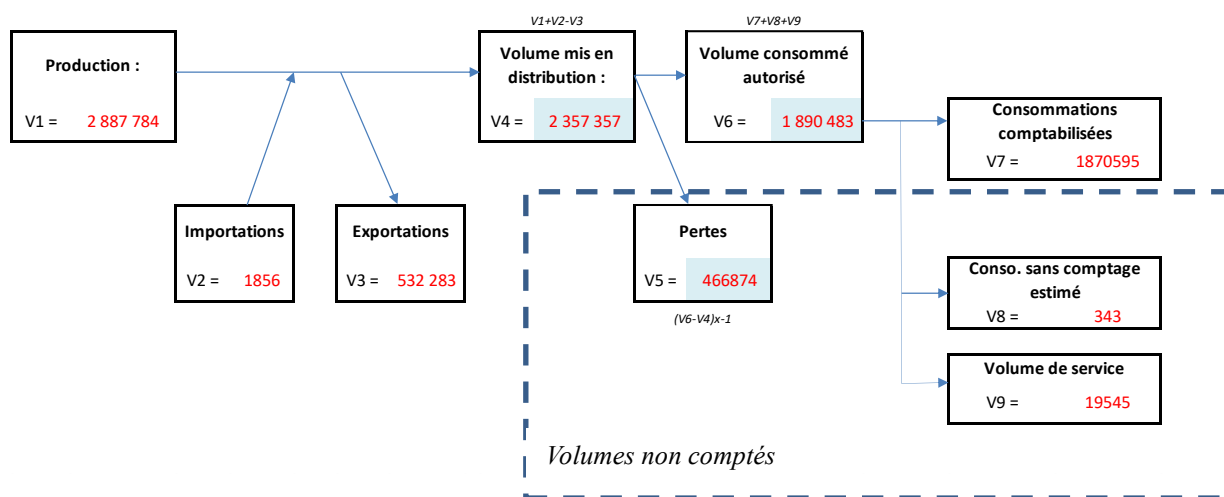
Production :

V1 = 2 887 784

V1+V2-V3

Volume mis en distribution :

V4 = 2 357 357

V7+V8+V9

Volume consommé autorisé

V6 = 1 890 483

Consommations comptabilisées

V7 = 1870595

Importations

V2 = 1856

Exportations

V3 = 532 283

Pertes

V5 = 466874

(V6-V4)x-1

Conso. sans comptage estimé

V8 = 343

Volume de service

V9 = 19545

Volumes non comptés